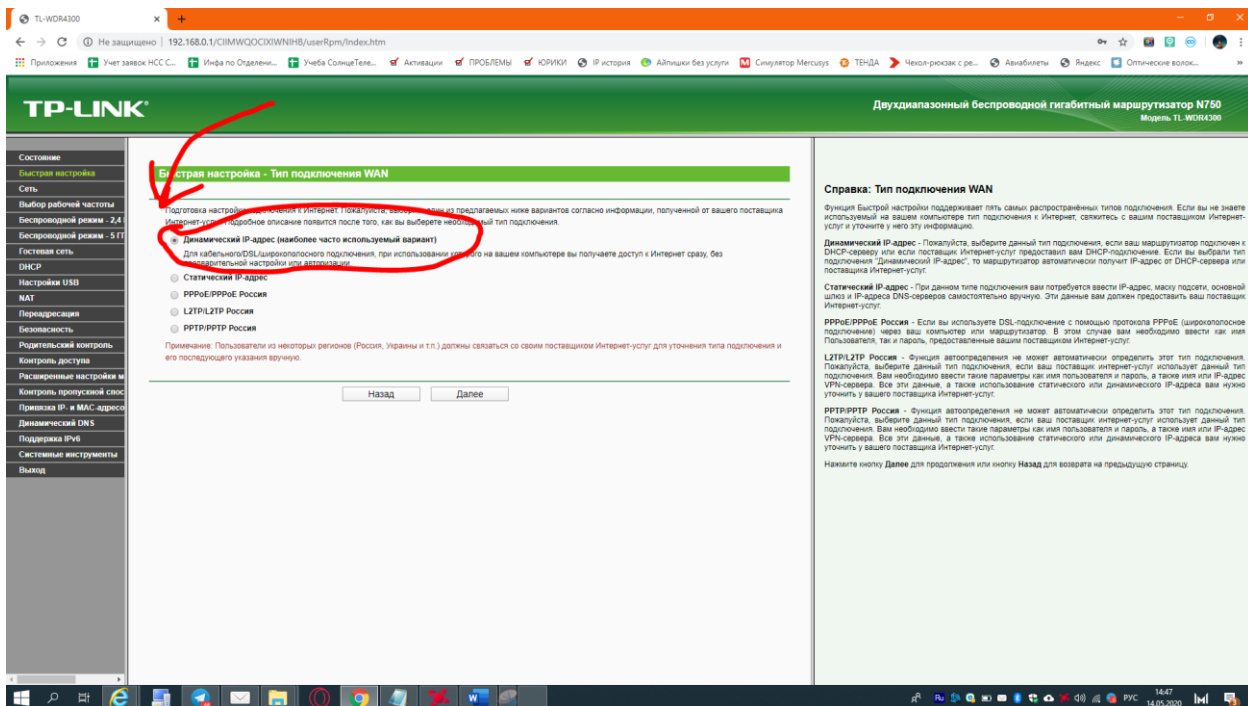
TL-WDR4300 × +

Не защищено | 192.168.0.1/CIIMWQOCIXIWNIH8/userRpm/Index.htm

Приложения Учет заявок НСС С... Инфа по Отделени... Учеба СолнцеТеле... Активации ПРОБЛЕМЫ ЮРИКИ IP история Айпишки без услуги Симулятор Mercusys ТЕНДА Чехол-рюкзак с ре... Авиабилеты Яндекс Оптические волок...

TP-LINK

Двухдиапазонный беспроводной гигабитный маршрутизатор N750
Модель TL-WDR4300

Состояние
Быстрая настройка
Сеть
Выбор рабочей частоты
Беспроводной режим - 2,4
Беспроводной режим - 5 ГГ
Гостевая сеть
DHCP
Настройки USB
NAT
Переадресация
Безопасность
Родительский контроль
Контроль доступа
Расширенные настройки м
Контроль пропускной спос
Привязка IP- и MAC-адресо
Динамический DNS
Поддержка IPv6
Системные инструменты
Выход

Быстрая настройка - Тип подключения WAN

Подготовка настройки подключения к Интернет. Пожалуйста, выберите один из предлагаемых ниже вариантов согласно информации, полученной от вашего поставщика Интернет-услуг. Подробное описание появится после того, как вы выберете необходимый тип подключения.

Динамический IP-адрес (наиболее часто используемый вариант)
Для кабельного/DSL/широкополосного подключения, при использовании которого на вашем компьютере вы получаете доступ к Интернет сразу, без предварительной настройки или авторизации.
Статический IP-адрес
PPPoE/PPPoE Россия
L2TP/L2TP Россия
PPTP/PPTP Россия

Примечание: Пользователи из некоторых регионов (Россия, Украины и т.п.) должны связаться со своим поставщиком Интернет-услуг для уточнения типа подключения и его последующего указания вручную.

Назад Далее

Справка: Тип подключения WAN

Функция Быстрой настройки поддерживает пять самых распространённых типов подключения. Если вы не знаете используемый на вашем компьютере тип подключения к Интернет, свяжитесь с вашим поставщиком Интернет-услуг и уточните у него эту информацию.

Динамический IP-адрес - Пожалуйста, выберите данный тип подключения, если ваш маршрутизатор подключен к DHCP-серверу или если поставщик Интернет-услуг предоставил вам DHCP-подключение. Если вы выбрали тип подключения "Динамический IP-адрес", то маршрутизатор автоматически получит IP-адрес от DHCP-сервера или поставщика Интернет-услуг.

Статический IP-адрес - При данном типе подключения вам потребуется ввести IP-адрес, маску подсети, основной шлюз и IP-адреса DNS-серверов самостоятельно вручную. Эти данные вам должен предоставить ваш поставщик Интернет-услуг.

PPPoE/PPPoE Россия - Если вы используете DSL-подключение с помощью протокола PPPoE (широкополосное подключение) через ваш компьютер или маршрутизатор. В этом случае вам необходимо ввести как имя Пользователя, так и пароль, предоставленные вашим поставщиком Интернет-услуг.

L2TP/L2TP Россия - Функция автоопределения не может автоматически определить этот тип подключения. Пожалуйста, выберите данный тип подключения, если ваш поставщик интернет-услуг использует данный тип подключения. Вам необходимо ввести такие параметры как имя пользователя и пароль, а также имя или IP-адрес VPN-сервера. Все эти данные, а также использование статического или динамического IP-адреса вам нужно уточнить у вашего поставщика Интернет-услуг.

PPTP/PPTP Россия - Функция автоопределения не может автоматически определить этот тип подключения. Пожалуйста, выберите данный тип подключения, если ваш поставщик интернет-услуг использует данный тип подключения. Вам необходимо ввести такие параметры как имя пользователя и пароль, а также имя или IP-адрес VPN-сервера. Все эти данные, а также использование статического или динамического IP-адреса вам нужно уточнить у вашего поставщика Интернет-услуг.

Нажмите кнопку Далее для продолжения или кнопку Назад для возврата на предыдущую страницу.

РУС 14:47 14.05.2020